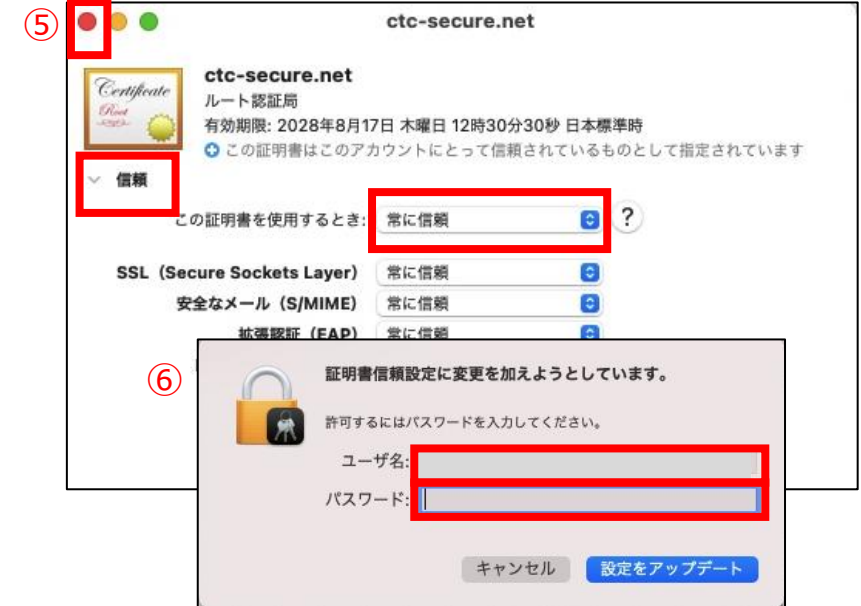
⑤

ctc-secure.net

Certificate Root

ctc-secure.net
ルート認証局
有効期限: 2028年8月17日 木曜日 12時30分30秒 日本標準時
この証明書はこのアカウントにとって信頼されているものとして指定されています

信頼

この証明書を使用するとき: 常に信頼 ?

SSL（Secure Sockets Layer） 常に信頼
安全なメール（S/MIME） 常に信頼
拡張認証（EAP） 常に信頼

⑥

証明書信頼設定に変更を加えようとしています。

許可するにはパスワードを入力してください。

ユーザ名:
パスワード:

キャンセル 設定をアップデート